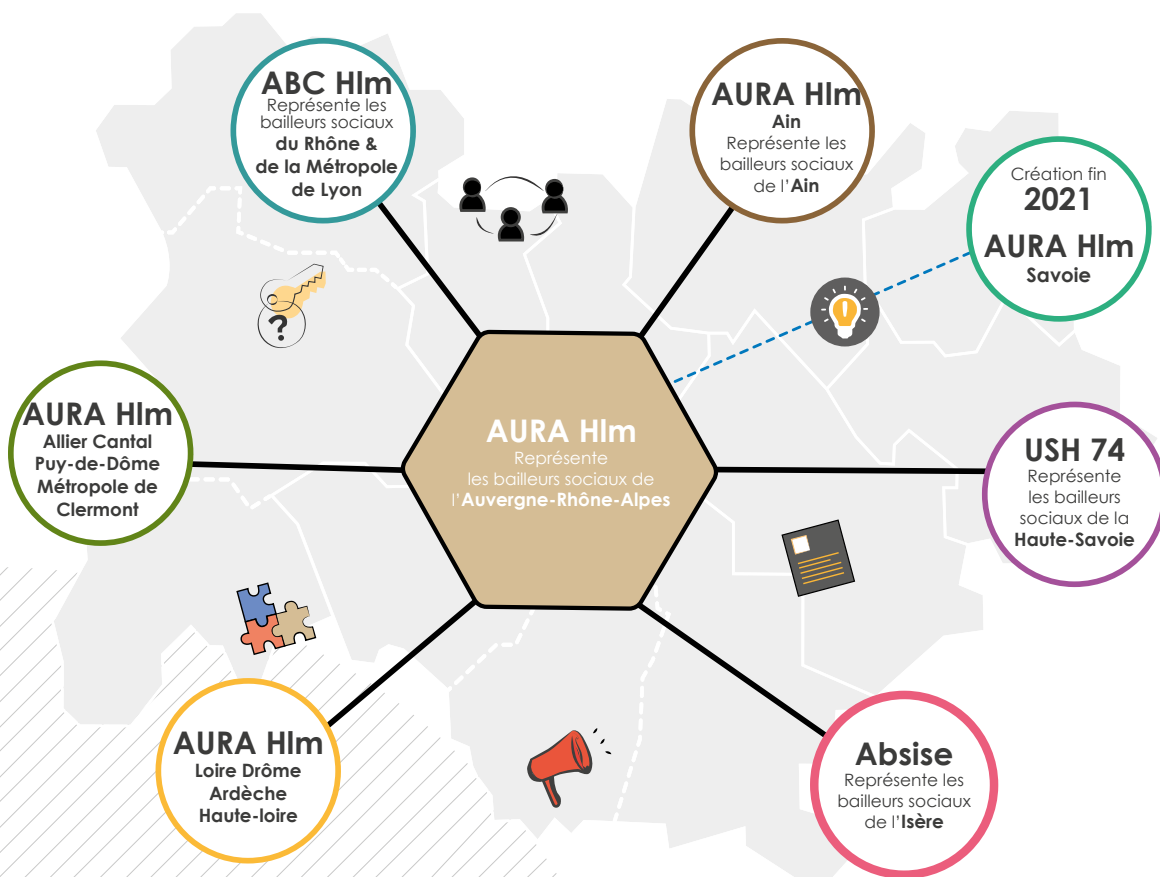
ABC Hlm
Représente les bailleurs sociaux **du Rhône & de la Métropole de Lyon**

AURA Hlm
Ain
Représente les bailleurs sociaux de l'Ain

Création fin
2021
AURA Hlm
Savoie

AURA Hlm
Allier Cantal Puy-de-Dôme Métropole de Clermont

AURA Hlm
Représente les bailleurs sociaux de l'Auvergne-Rhône-Alpes

USH 74
Représente les bailleurs sociaux de la Haute-Savoie

AURA Hlm
Loire Drôme Ardèche Haute-loire

Absise
Représente les bailleurs sociaux de l'Isère